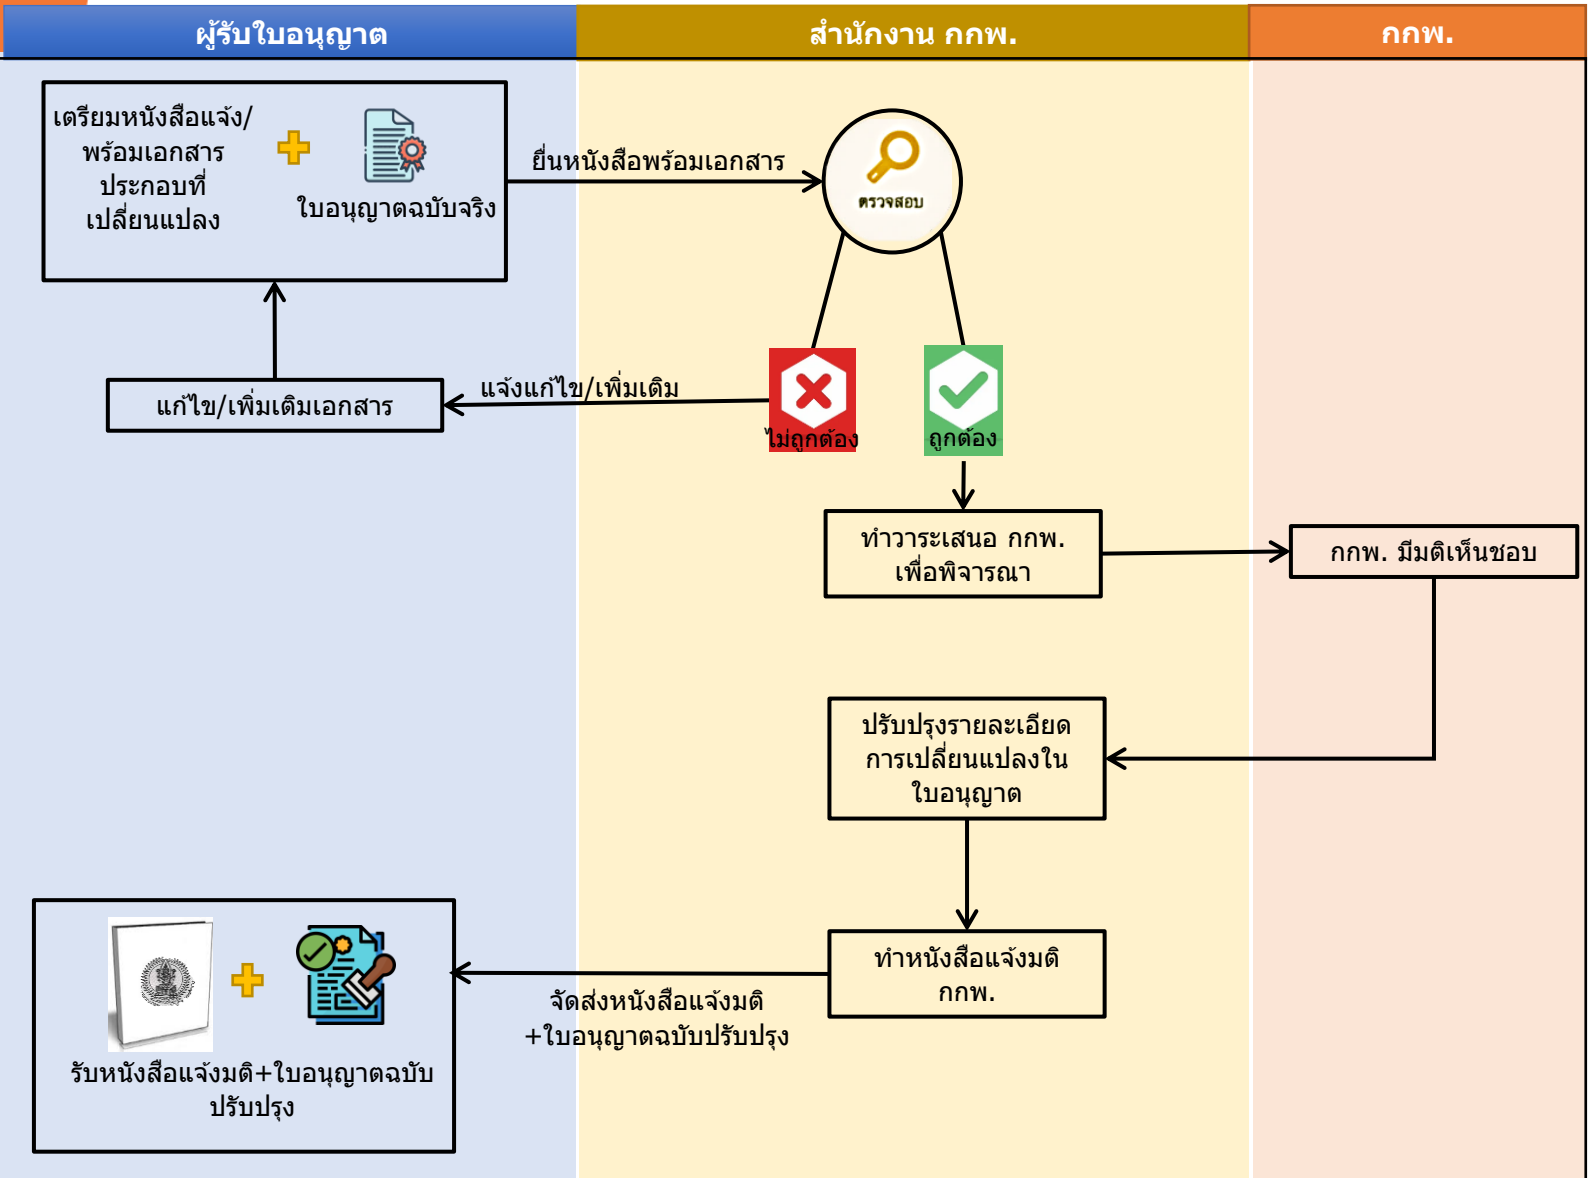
ผู้รับใบอนุญาต

สำนักงาน กกพ.

กกพ.

เตรียมหนังสือแจ้ง/พร้อมเอกสารประกอบที่เปลี่ยนแปลง

ใบอนุญาตฉบับจริง

ยื่นหนังสือพร้อมเอกสาร

ตรวจสอบ

แก้ไข/เพิ่มเติมเอกสาร

แจ้งแก้ไข/เพิ่มเติม

ไม่ถูกต้อง

ถูกต้อง

ทำวาระเสนอ กกพ. เพื่อพิจารณา

กกพ. มีมติเห็นชอบ

ปรับปรุงรายละเอียดการเปลี่ยนแปลงในใบอนุญาต

ทำหนังสือแจ้งมติ กกพ.

จัดส่งหนังสือแจ้งมติ +ใบอนุญาตฉบับปรับปรุง

รับหนังสือแจ้งมติ+ใบอนุญาตฉบับปรับปรุง